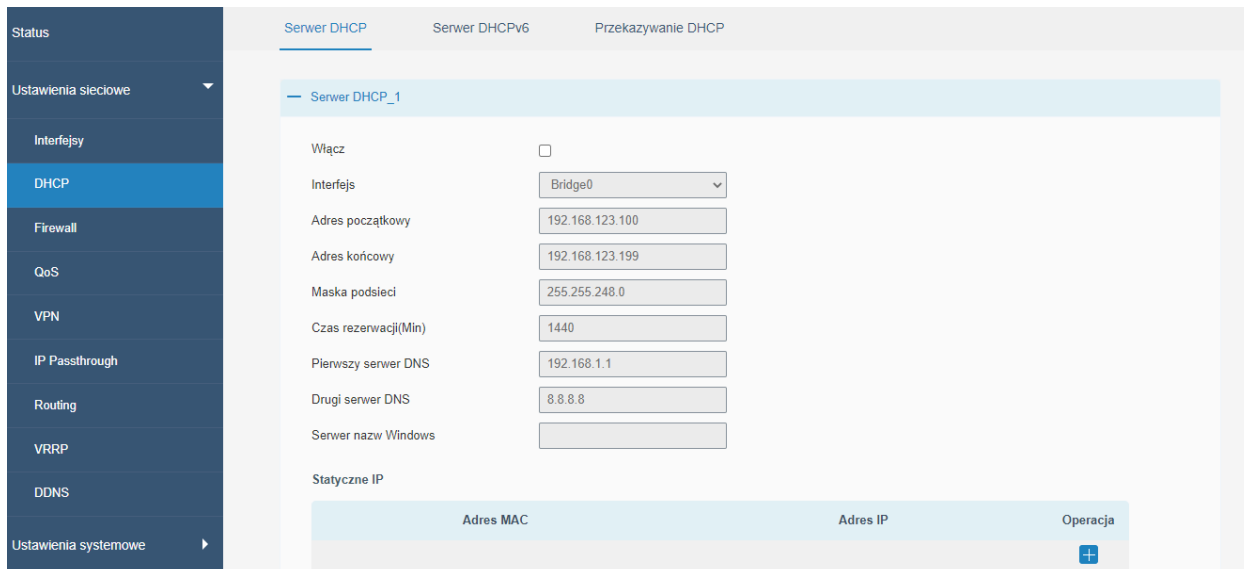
Status

Ustawienia sieciowe

Interfejsy

DHCP

Firewall

QoS

VPN

IP Passthrough

Routing

VRRP

DDNS

Ustawienia systemowe

Serwer DHCP | Serwer DHCPv6 | Przekazywanie DHCP

— Serwer DHCP_1

Włącz

Interfejs Bridge0

Adres początkowy 192.168.123.100

Adres końcowy 192.168.123.199

Maska podsieci 255.255.248.0

Czas rezerwacji(Min) 1440

Pierwszy serwer DNS 192.168.1.1

Drugi serwer DNS 8.8.8.8

Serwer nazw Windows

Statyczne IP

| Adres MAC | Adres IP | Operacja |
|---|---|---|
| | | + |